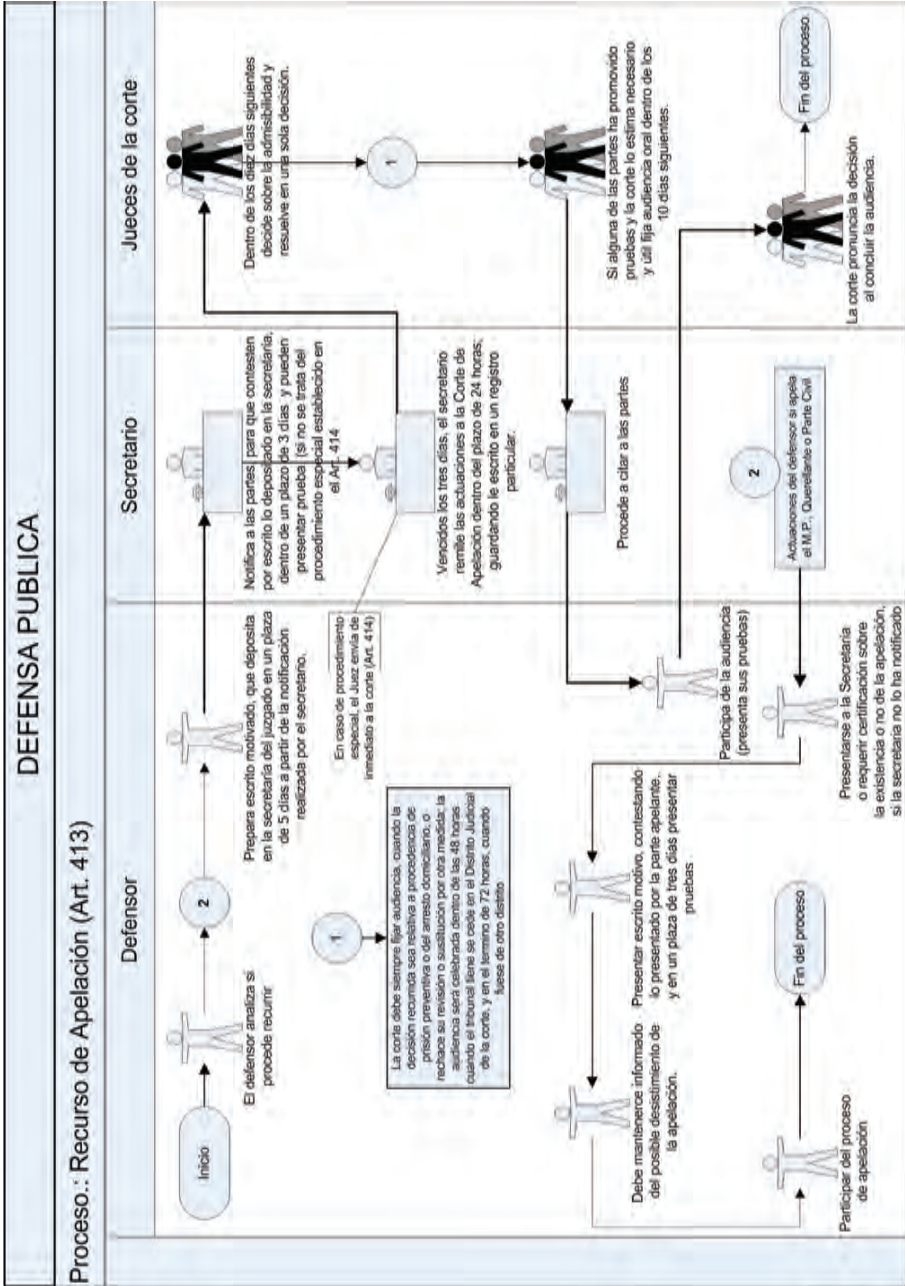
DEFENSA PUBLICA

Proceso.: Recurso de Apelación (Art. 413)

Defensor

Secretario

Jueces de la corte

Inicio

El defensor analiza si procede recurrir

2

Prepara escrito motivado, que deposita en la secretaria del juzgado en un plazo de 5 días a partir de la notificación realizada por el secretario.

Notifica a las partes para que contesten por escrito lo depositado en la secretaria, dentro de un plazo de 3 días y pueden presentar prueba (si no se trata del procedimiento especial establecido en el Art. 414

En caso de procedimiento especial, el Juez envía de inmediato a la corte (Art. 414)

Vencidos los tres días, el secretario remite las actuaciones a la Corte de Apelación dentro del plazo de 24 horas; guardando le escrito en un registro particular.

Dentro de los diez días siguientes decide sobre la admisibilidad y resuelve en una sola decisión.

1

1

La corte debe siempre fijar audiencia, cuando la decisión recurrida sea relativa a procedencia de prisión preventiva o del arresto domiciliario, o rechace su revisión o sustitución por otra medida; la audiencia será celebrada dentro de las 48 horas cuando el tribunal tiene se cede en el Distrito Judicial de la corte, y en el termino de 72 horas, cuando fuese de otro distrito

Si alguna de las partes ha promovido pruebas y la corte lo estima necesario y util fija audiencia oral dentro de los 10 días siguientes.

Procede a citar a las partes

Participa de la audiencia (presenta sus pruebas)

Presentar escrito motivo, contestando lo presentado por la parte apelante, y en un plazo de tres días presentar pruebas.

Debe mantenerce informado del posible desistimiento de la apelación.

2

Actuaciones del defensor si apela el M.P., Querellante o Parte Civil

Presentarse a la Secretaria o requerir certificación sobre la existencia o no de la apelación, si la secretaria no lo ha notificado

La corte pronuncia la decisión al concluir la audiencia.

Fin del proceso.

Fin del proceso

Participar del proceso de apelación